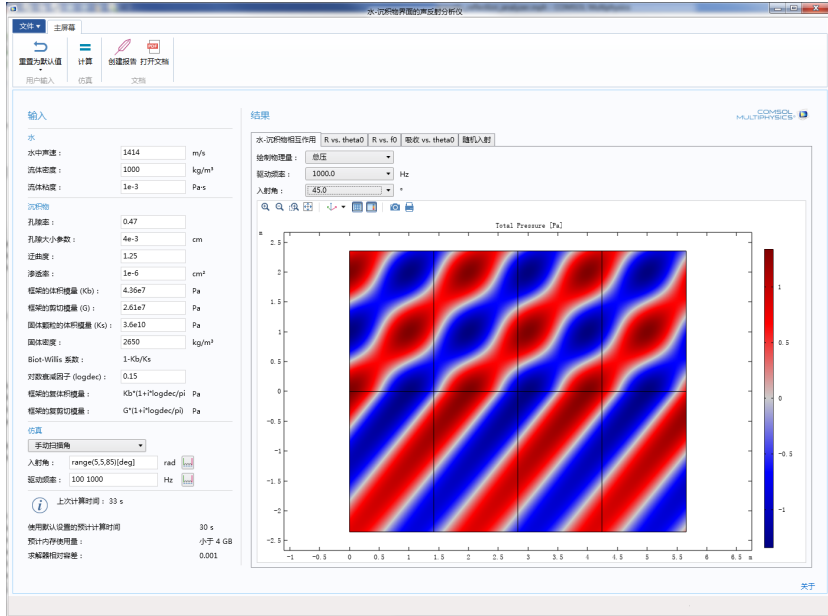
水-沉积物界面的声反射分析仪

文件 ▾ 主屏幕

重置为默认值
用户输入
计算
仿真
创建报告 打开文档
文档

输入

水
水中声速： 1414 m/s
流体密度： 1000 kg/m³
流体粘度： 1e-3 Pa·s

沉积物
孔隙率： 0.47
孔隙大小参数： 4e-3 cm
迂曲度： 1.25
渗透率： 1e-6 cm²
框架的体积模量 (Kb)： 4.36e7 Pa
框架的剪切模量 (G)： 2.61e7 Pa
固体颗粒的体积模量 (Ks)： 3.6e10 Pa
固体密度： 2650 kg/m³
Biot-Willis 系数： 1-Kb/Ks
对数衰减因子 (logdec)： 0.15
框架的复体积模量： Kb*(1+i*logdec/pi Pa
框架的复剪切模量： G*(1+i*logdec/pi) Pa

仿真
手动扫描角
入射角： range(5,5,85)[deg] rad
驱动频率： 100 1000 Hz

上次计算时间： 33 s

使用默认设置的预计计算时间 30 s
预计内存使用量： 小于 4 GB
求解器相对容差： 0.001

结果

COMSOL MULTIPHYSICS

水-沉积物相互作用 R vs. theta0 R vs. f0 吸收 vs. theta0 随机入射

绘制物理量： 总压
驱动频率： 1000.0 Hz
入射角： 45.0 °

Total Pressure [Pa]

m
2.5
2
1.5
1
0.5
0
-0.5
-1
-1.5
-2
-2.5

-1 -0.5 0 0.5 1 1.5 2 2.5 3 3.5 4 4.5 5 5.5 6 6.5 m

1
0.5
0
-0.5
-1

关于